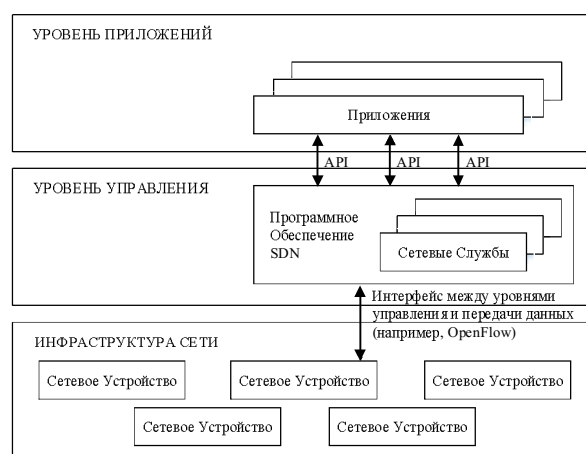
УРОВЕНЬ ПРИЛОЖЕНИЙ

Приложения

API

API

API

УРОВЕНЬ УПРАВЛЕНИЯ

Программное Обеспечение SDN

Сетевые Службы

Интерфейс между уровнями управления и передачи данных (например, OpenFlow)

ИНФРАСТРУКТУРА СЕТИ

Сетевое Устройство

Сетевое Устройство

Сетевое Устройство

Сетевое Устройство

Сетевое Устройство